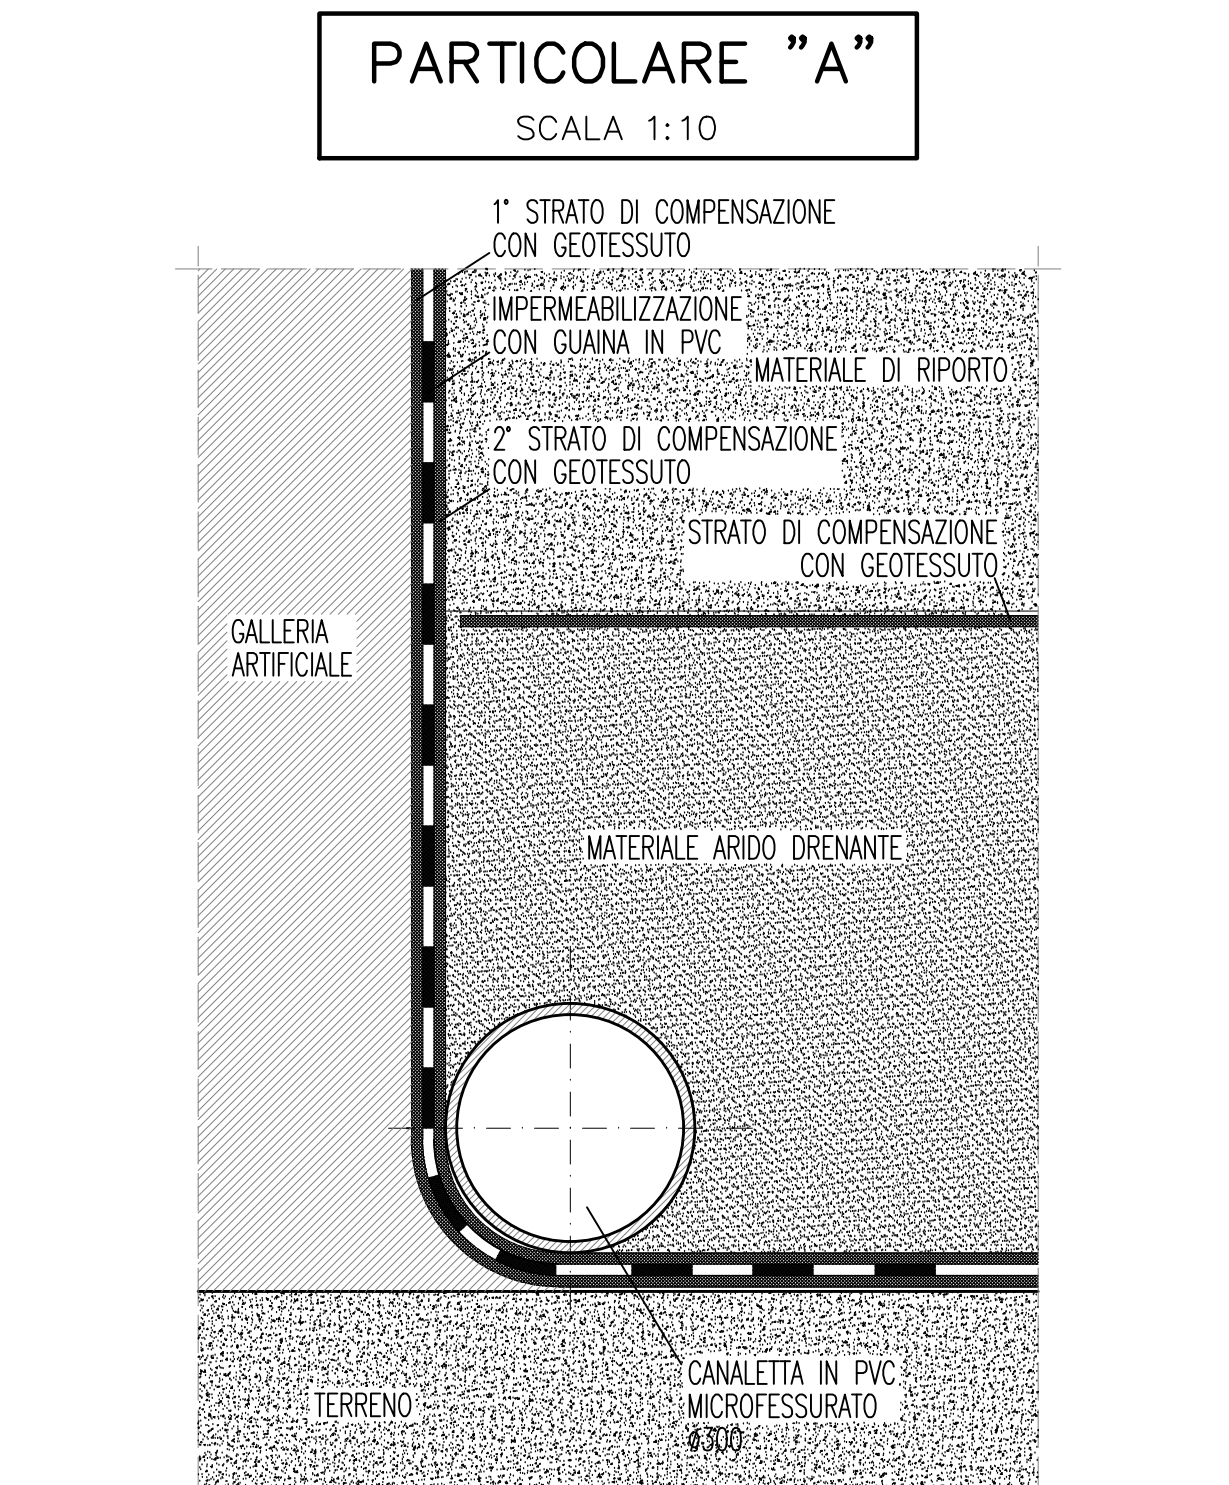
PARTICOLARE "A"
SCALA 1:10

1° STRATO DI COMPENSAZIONE CON GEOTESSUTO

IMPERMEABILIZZAZIONE CON GUAINA IN PVC

MATERIALE DI RIPORTO

2° STRATO DI COMPENSAZIONE CON GEOTESSUTO

STRATO DI COMPENSAZIONE CON GEOTESSUTO

GALLERIA ARTIFICIALE

MATERIALE ARIDO DRENANTE

CANALETTA IN PVC MICROFESSURATO $\phi 300$

TERRENO